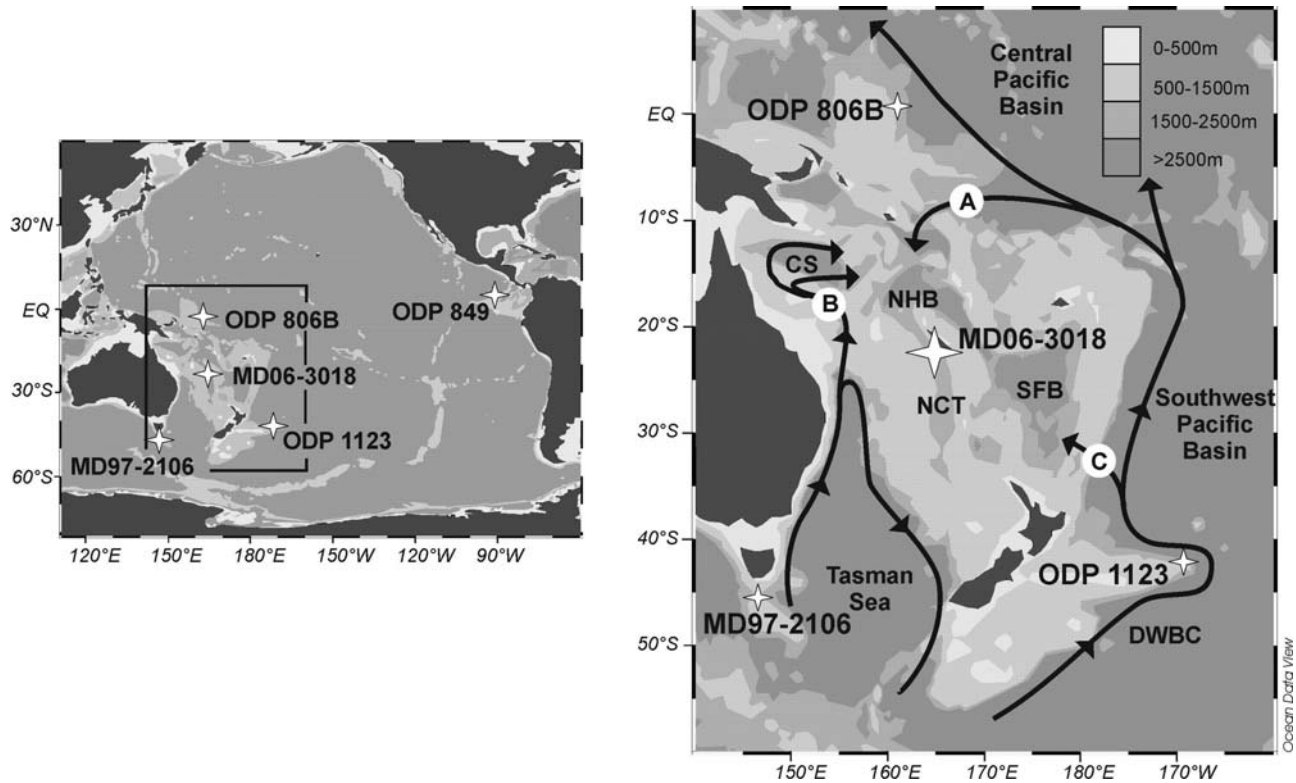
30°N
EQ
30°S
60°S
ODP 806B
ODP 849
MD06-3018
ODP 1123
MD97-2106
120°E 150°E 180°E 150°W 120°W 90°W

Central Pacific Basin
0-500m
500-1500m
1500-2500m
>2500m
EQ
ODP 806B
10°S
A
20°S
CS
B
NHB
MD06-3018
NCT
SFB
30°S
Southwest Pacific Basin
C
40°S
Tasman Sea
ODP 1123
MD97-2106
50°S
DWBC
150°E 160°E 170°E 180°E 170°W
Ocean Data View